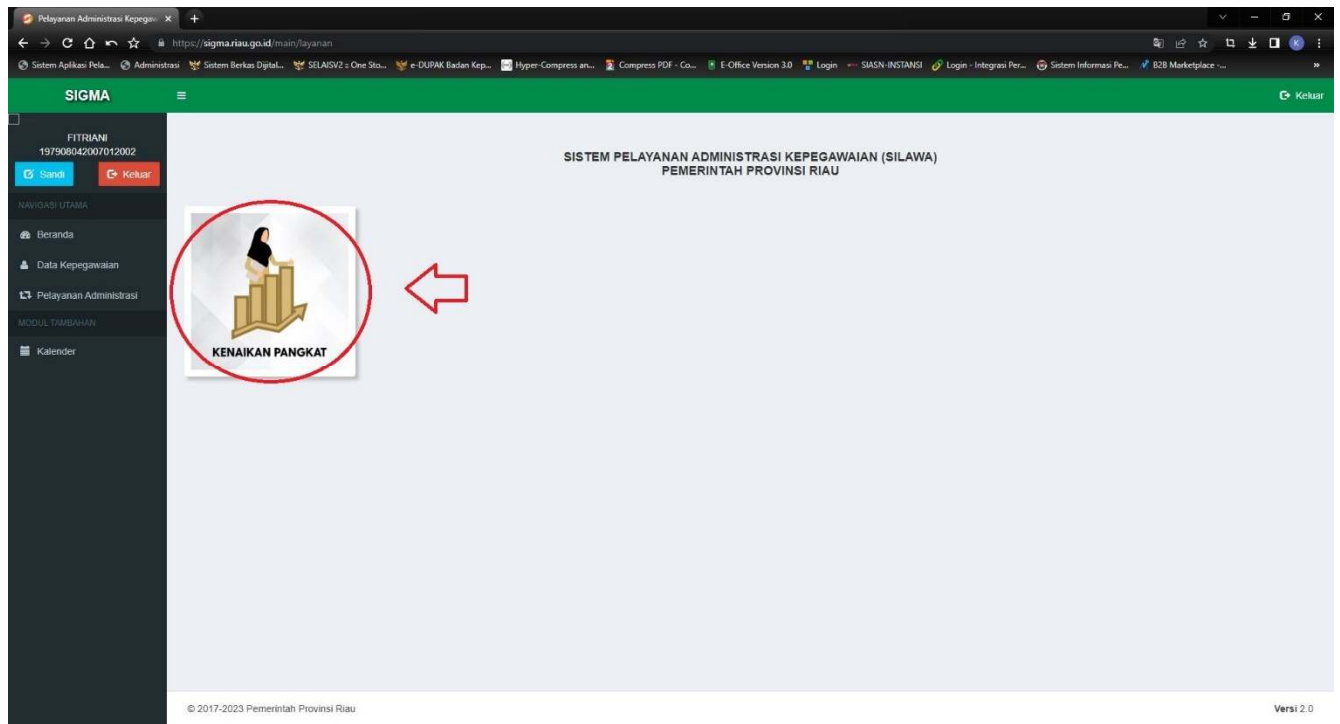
Pelayanan Administrasi Kepegaw ×

https://sigma.riau.go.id/main/layanan

Sistem Aplikasi Pela... Administrasi Sistem Berkas Dijital... SELAISV2 :: One Sto... e-DUPAK Badan Kep... Hyper-Compress an... Compress PDF - Co... E-Office Version 3.0 Login SIASN-INSTANSI Login - Integrasi Per... Sistem Informasi Pe... B2B Marketplace -...

SIGMA

Keluar

FITRIANI
197908042007012002

Sandi Keluar

NAVIGASI UTAMA

Beranda

Data Kepegawaian

Pelayanan Administrasi

MODUL TAMBAHAN

Kalender

SISTEM PELAYANAN ADMINISTRASI KEPEGAWAIAN (SILAWA)
PEMERINTAH PROVINSI RIAU

KENAIKAN PANGKAT

© 2017-2023 Pemerintah Provinsi Riau

Versi 2.0